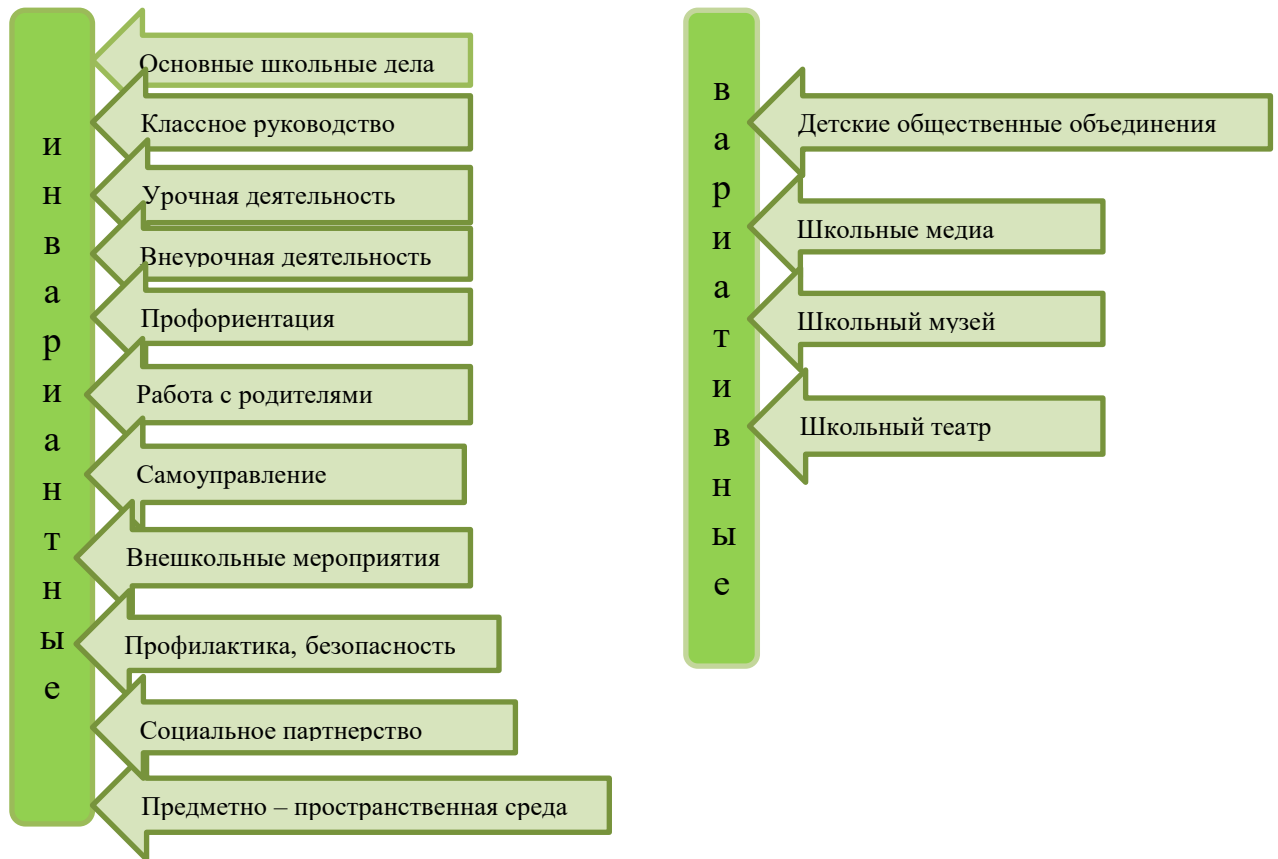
инвариантные

Основные школьные дела
Классное руководство
Урочная деятельность
Внеурочная деятельность
Профориентация
Работа с родителями
Самоуправление
Внешкольные мероприятия
Профилактика, безопасность
Социальное партнерство
Предметно – пространственная среда

вариативные

Детские общественные объединения
Школьные медиа
Школьный музей
Школьный театр